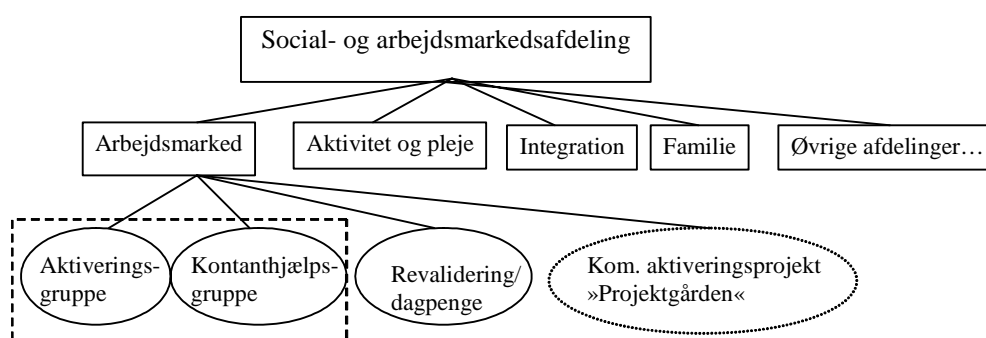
Social- og arbejdsmarkedsafdeling

Arbejdsmarked

Aktivitet og pleje

Integration

Familie

Øvrige afdelinger…

Aktiverings-gruppe

Kontanthjælps-gruppe

Revalidering/ dagpenge

Kom. aktiveringsprojekt »Projektgården«